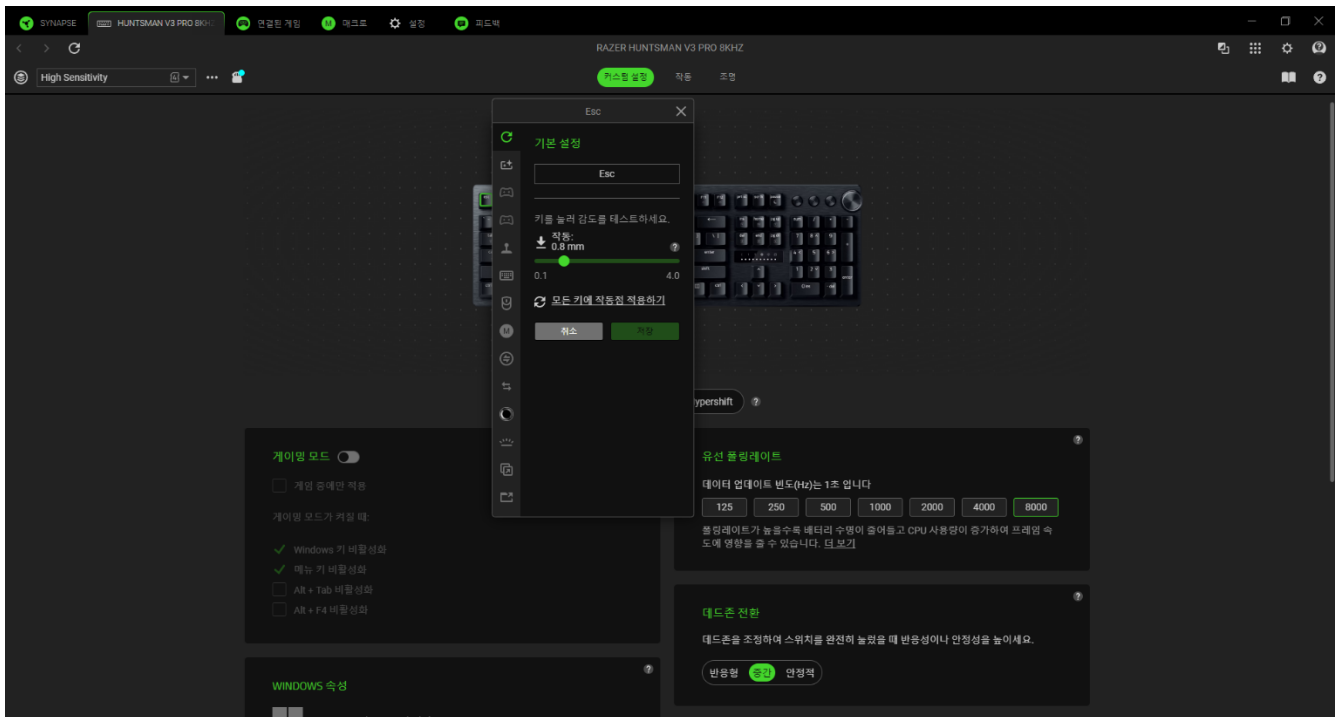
SYNAPSE HUNTSMAN V3 PRO 8KHZ 연결된 게임 매크로 설정 피드백

RAZER HUNTSMAN V3 PRO 8KHZ

High Sensitivity

커스텀 설정 작동 조명

Esc

기본 설정

Esc

키를 눌러 감도를 테스트하세요.

작동:
0.8 mm

0.1 4.0

모든 키에 작동점 적용하기

취소 저장

Hypershift

게이밍 모드

게임 중에만 적용

게이밍 모드가 켜질 때:

Windows 키 비활성화

메뉴 키 비활성화

Alt + Tab 비활성화

Alt + F4 비활성화

WINDOWS 속성

유선 폴링레이트

데이터 업데이트 빈도(Hz)는 1초 입니다

| 125 | 250 | 500 | 1000 | 2000 | 4000 | 8000 |
|---|---|---|---|---|---|---|

폴링레이트가 높을수록 배터리 수명이 줄어들고 CPU 사용량이 증가하여 프레임 속도에 영향을 줄 수 있습니다. 더 보기

데드존 전환

데드존을 조정하여 스위치를 완전히 눌렀을 때 반응성이나 안정성을 높이세요.

반응형 중간 안정적